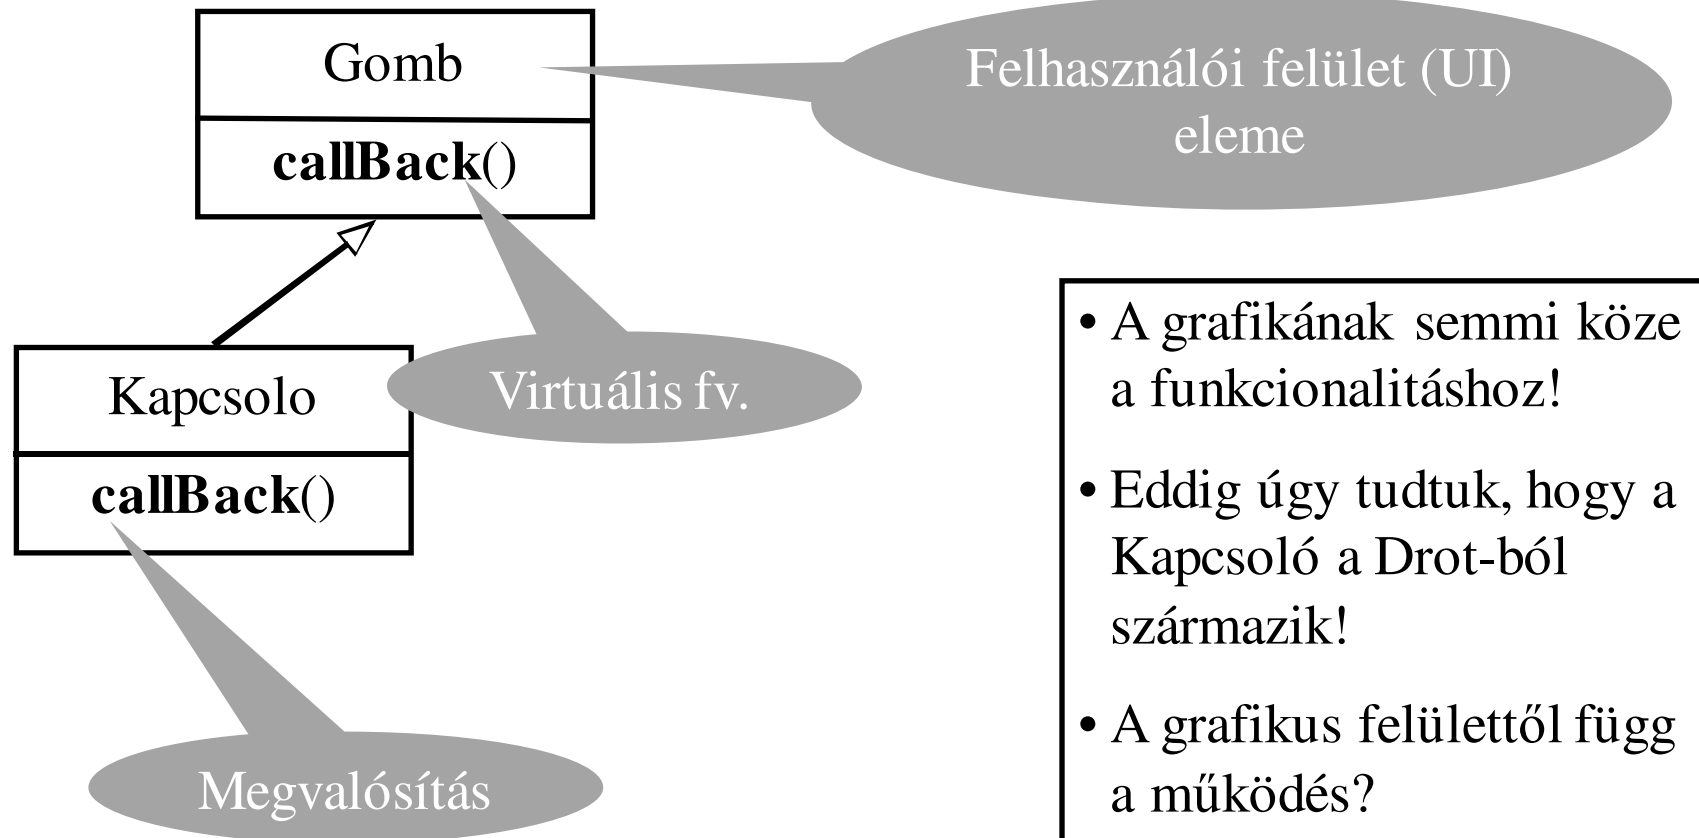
Gomb

callBack()

Felhasználói felület (UI) eleme

Virtuális fv.

Kapcsolo

callBack()

Megvalósítás

• A grafikának semmi köze a funkcionalitáshoz!

• Eddig úgy tudtuk, hogy a Kapcsoló a Drot-ból származik!

• A grafikus felülettől függ a működés?